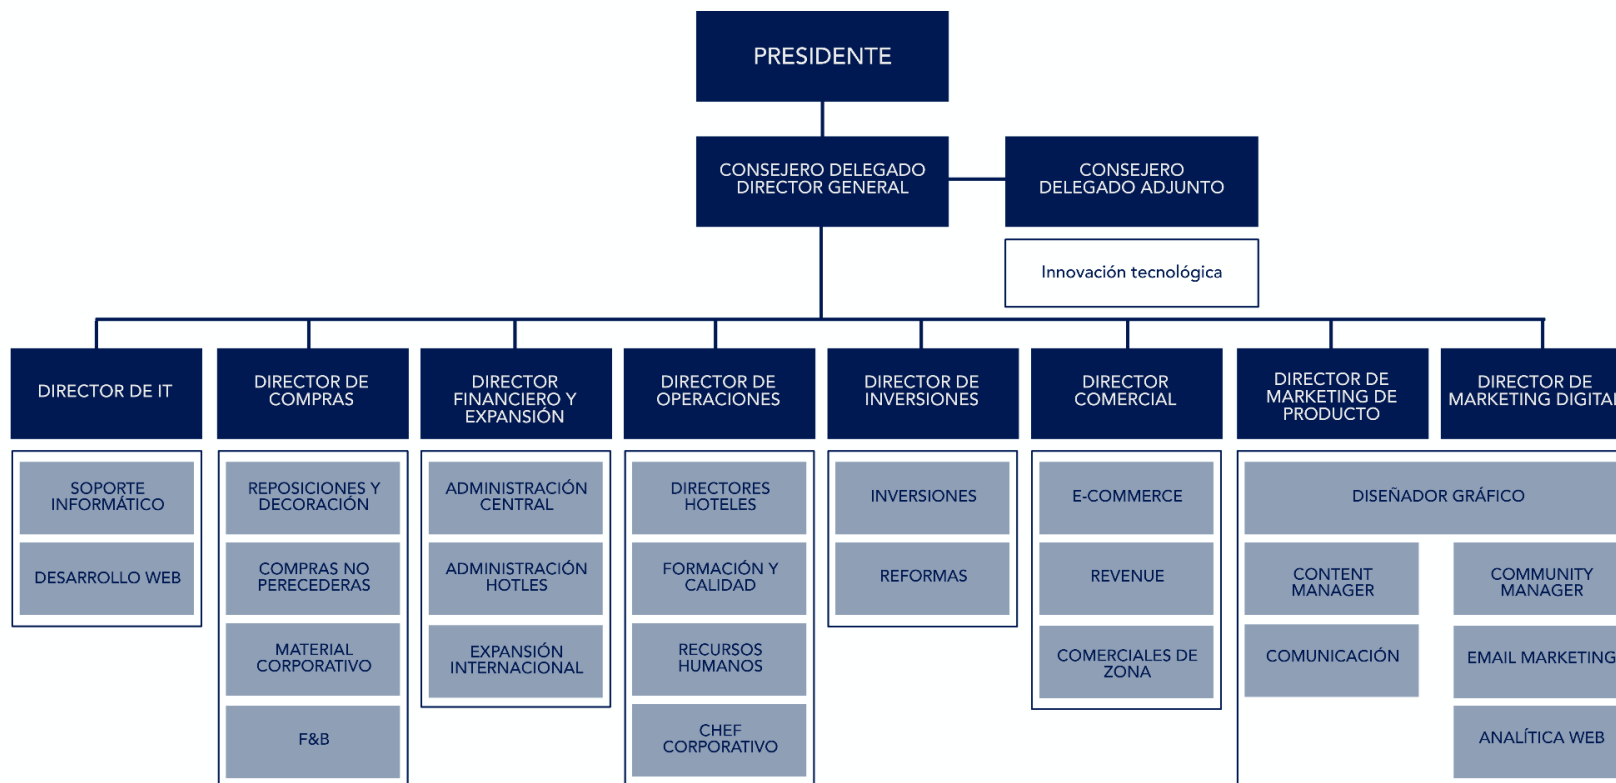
PRESIDENTE

CONSEJERO DELEGADO DIRECTOR GENERAL

CONSEJERO DELEGADO ADJUNTO

Innovación tecnológica

DIRECTOR DE IT

SOPORTE INFORMÁTICO

DESARROLLO WEB

DIRECTOR DE COMPRAS

REPOSICIONES Y DECORACIÓN

COMPRAS NO PERECEDERAS

MATERIAL CORPORATIVO

F&B

DIRECTOR FINANCIERO Y EXPANSIÓN

ADMINISTRACIÓN CENTRAL

ADMINISTRACIÓN HOTLES

EXPANSIÓN INTERNACIONAL

DIRECTOR DE OPERACIONES

DIRECTORES HOTELES

FORMACIÓN Y CALIDAD

RECURSOS HUMANOS

CHEF CORPORATIVO

DIRECTOR DE INVERSIONES

INVERSIONES

REFORMAS

DIRECTOR COMERCIAL

E-COMMERCE

REVENUE

COMERCIALES DE ZONA

DIRECTOR DE MARKETING DE PRODUCTO

DIRECTOR DE MARKETING DIGITA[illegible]

DISEÑADOR GRÁFICO

CONTENT MANAGER

COMMUNITY MANAGER

COMUNICACIÓN

EMAIL MARKETING

ANALÍTICA WEB